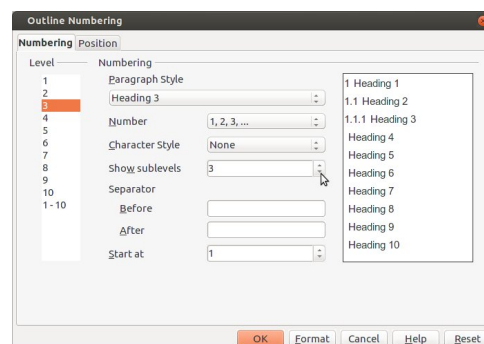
Outline Numbering

Numbering Position

Level
1
2
3
4
5
6
7
8
9
10
1 - 10

Numbering
Paragraph Style
Heading 3
Number 1, 2, 3, ...
Character Style None
Show sublevels 3
Separator
Before
After
Start at 1

1 Heading 1
1.1 Heading 2
1.1.1 Heading 3
Heading 4
Heading 5
Heading 6
Heading 7
Heading 8
Heading 9
Heading 10

OK Format Cancel Help Reset